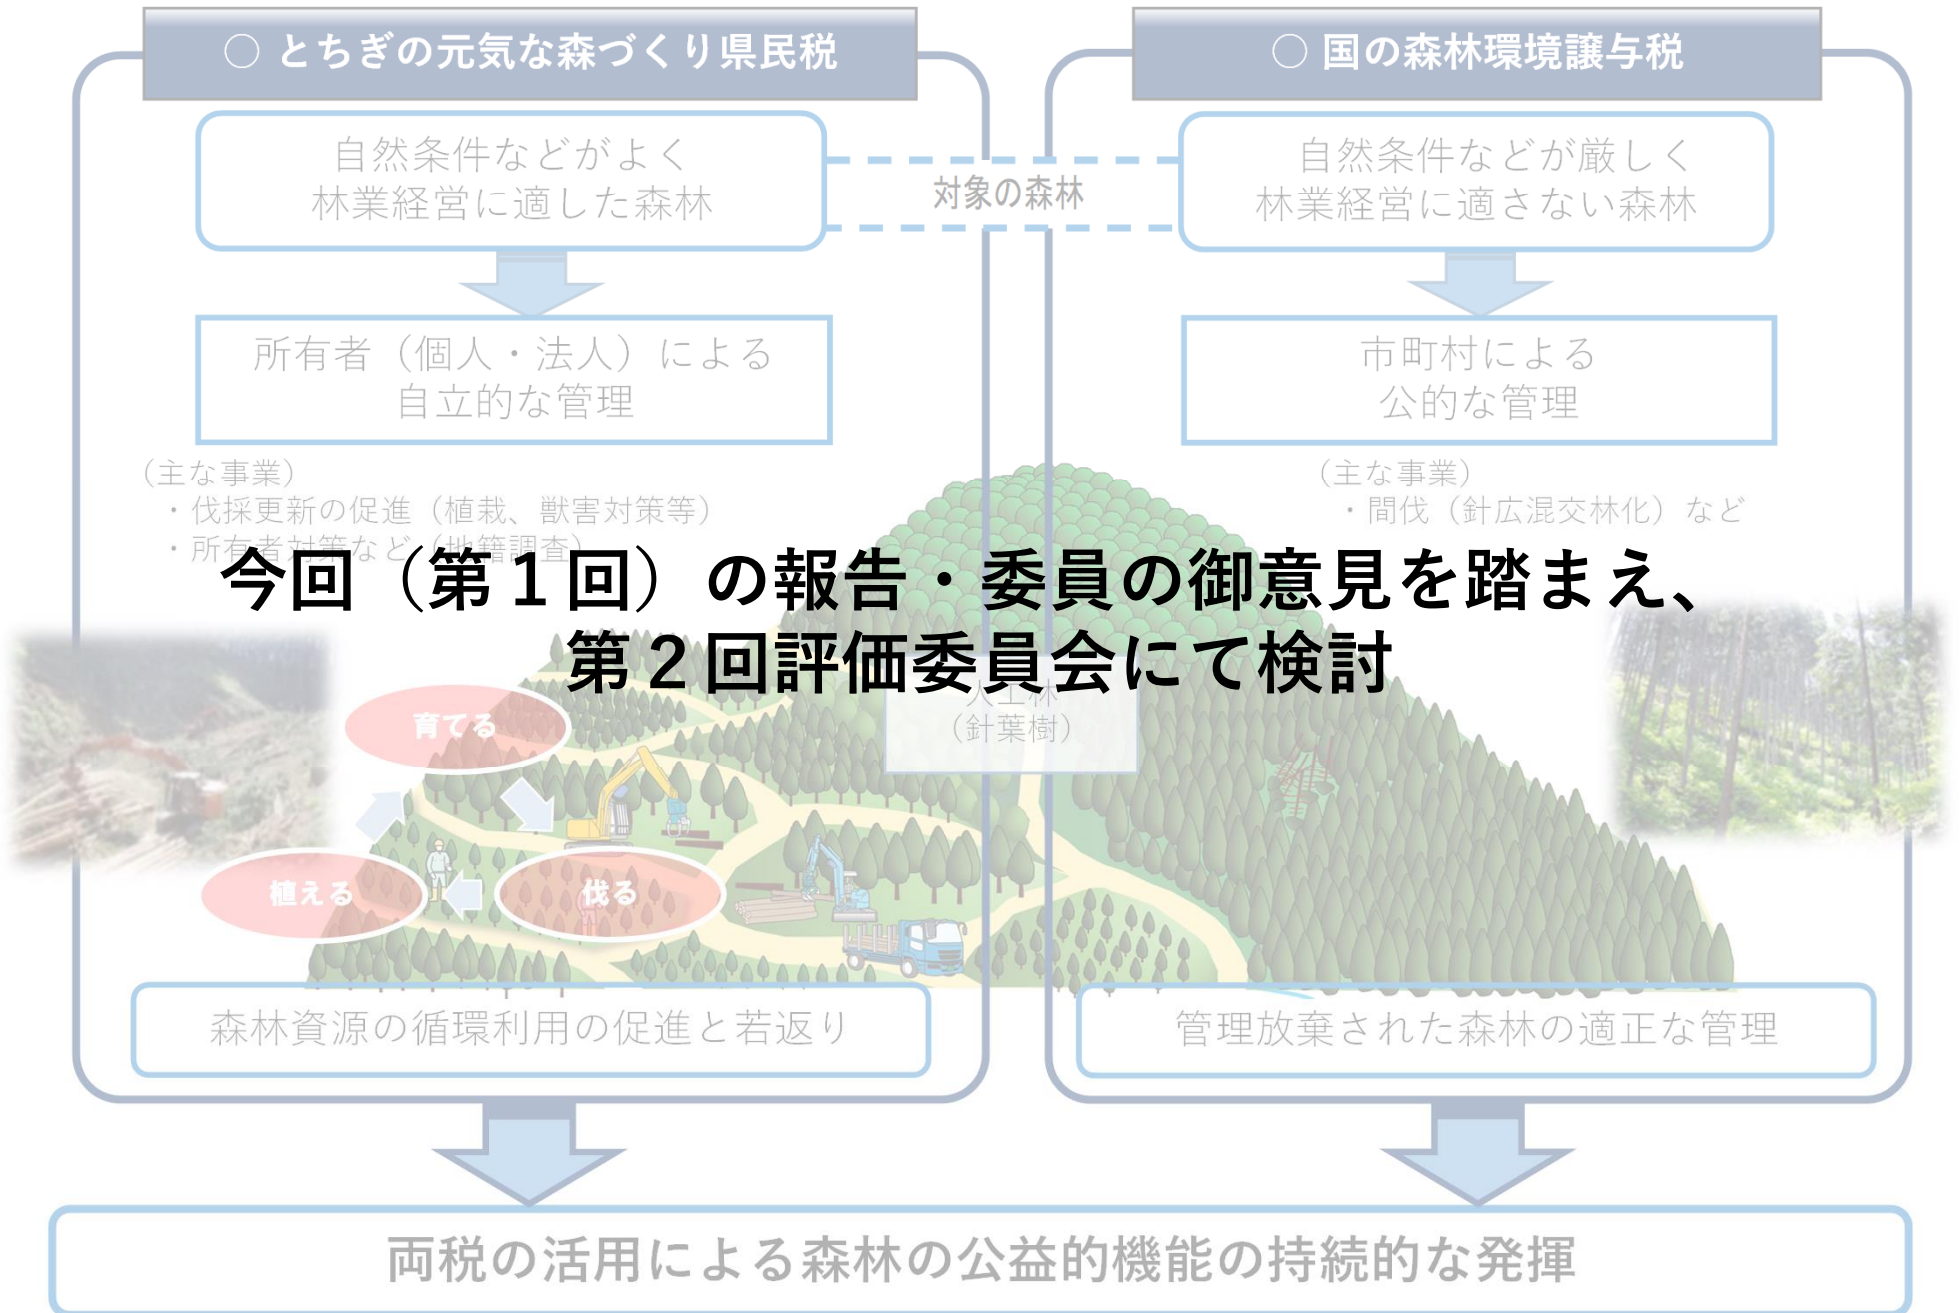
○ とちぎの元気な森づくり県民税

自然条件などがよく
林業経営に適した森林

所有者（個人・法人）による
自立的な管理

（主な事業）
・伐採更新の促進（植栽、獣害対策等）
・所有者対策など（地籍調査）

○ 国の森林環境譲与税

自然条件などが厳しく
林業経営に適さない森林

対象の森林

市町村による
公的な管理

（主な事業）
・間伐（針広混交林化）など

今回（第１回）の報告・委員の御意見を踏まえ、
第２回評価委員会にて検討

人工林
（針葉樹）

育てる

植える

伐る

森林資源の循環利用の促進と若返り

管理放棄された森林の適正な管理

両税の活用による森林の公益的機能の持続的な発揮